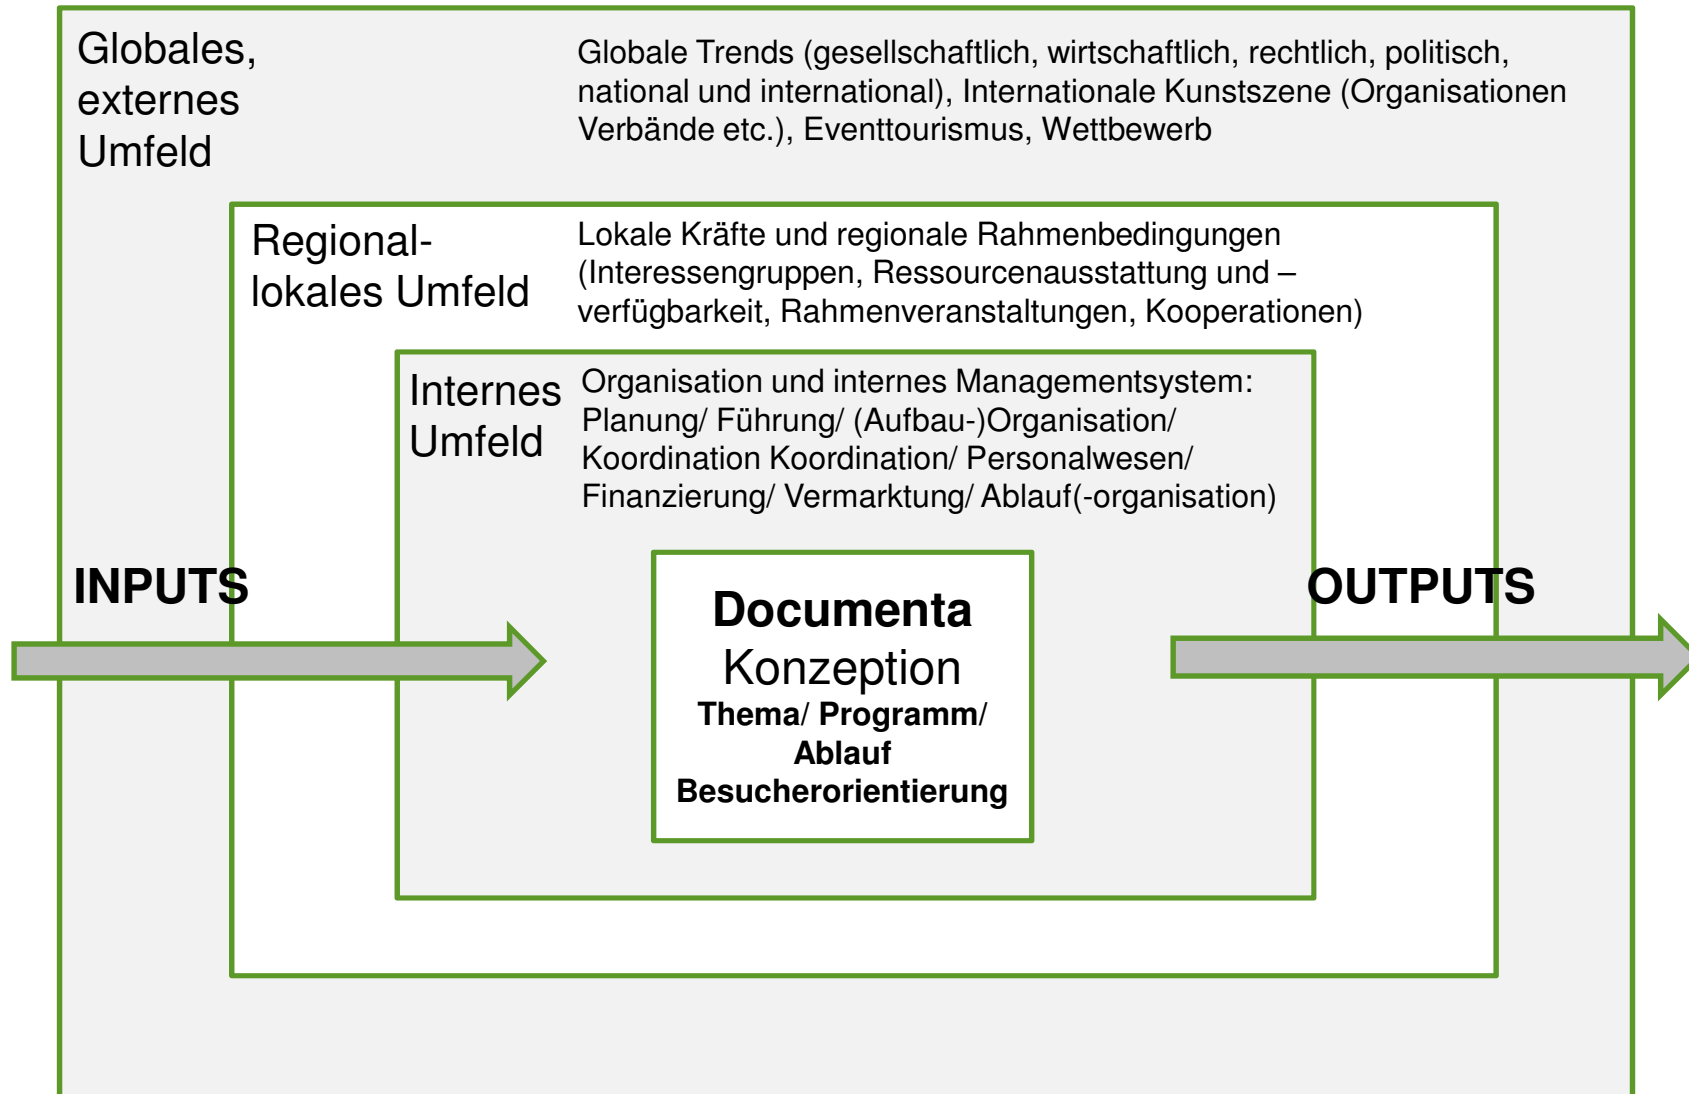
Globales, externes Umfeld

Globale Trends (gesellschaftlich, wirtschaftlich, rechtlich, politisch, national und international), Internationale Kunstszene (Organisationen Verbände etc.), Eventtourismus, Wettbewerb

Regional-lokales Umfeld

Lokale Kräfte und regionale Rahmenbedingungen (Interessengruppen, Ressourcenausstattung und –verfügbarkeit, Rahmenveranstaltungen, Kooperationen)

Internes Umfeld

Organisation und internes Managementsystem: Planung/ Führung/ (Aufbau-)Organisation/ Koordination Koordination/ Personalwesen/ Finanzierung/ Vermarktung/ Ablauf(-organisation)

INPUTS

OUTPUTS

Documenta
Konzeption
Thema/ Programm/ Ablauf
Besucherorientierung